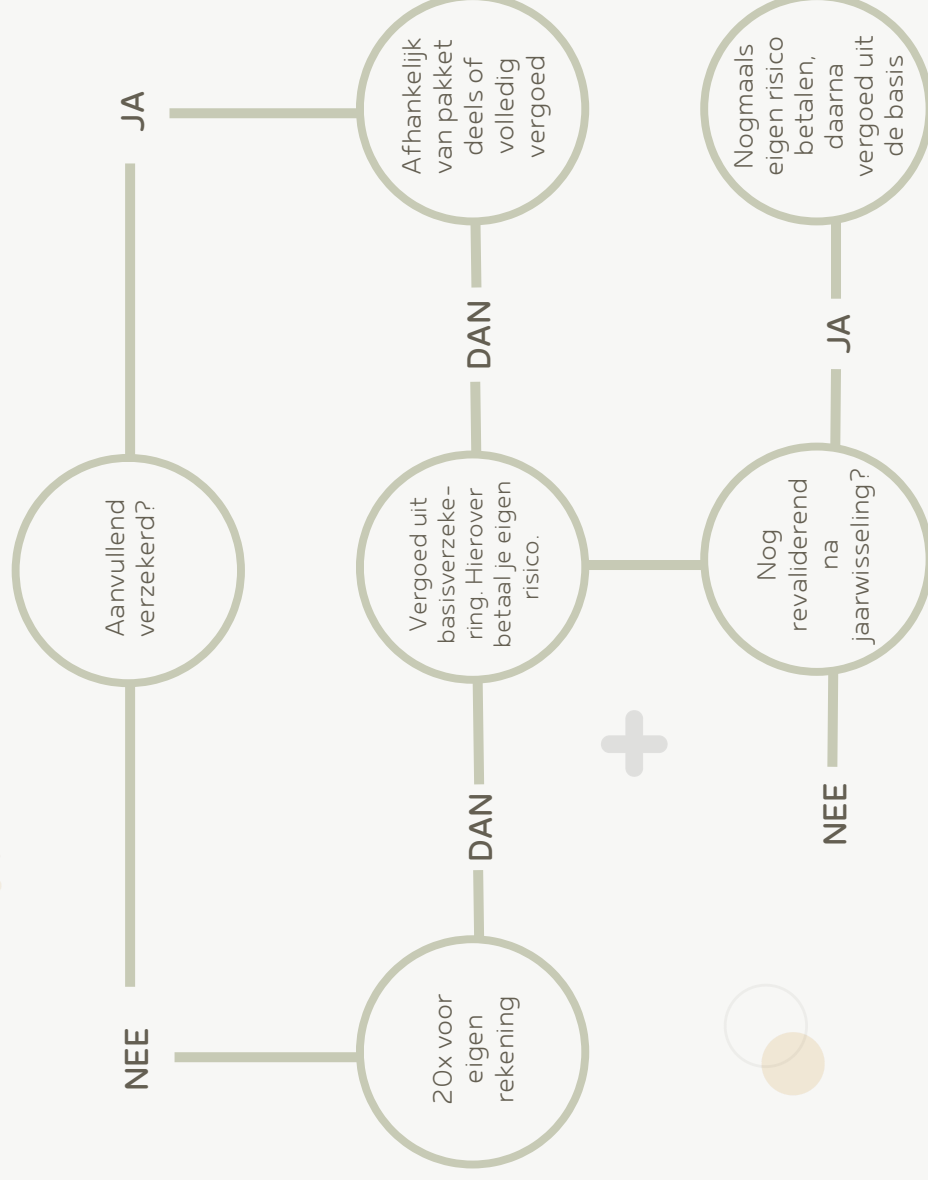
Aanvullend verzekerd?

JA

Afhankelijk van pakket deels of volledig vergoed

NEE

20x voor eigen rekening

DAN

Vergoed uit basisverzekering. Hierover betaal je eigen risico.

DAN

Nog revaliderend na jaarwisseling?

JA

Nogmaals eigen risico betalen, daarna vergoed uit de basis

NEE